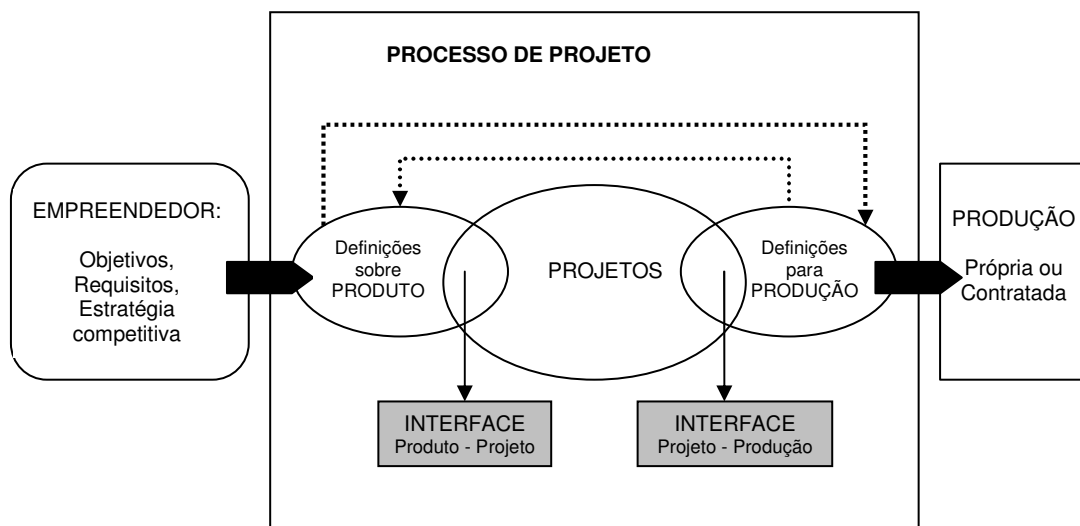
PROCESSO DE PROJETO

EMPREENDEDOR:

Objetivos, Requisitos, Estratégia competitiva

Definições sobre PRODUTO

PROJETOS

Definições para PRODUÇÃO

PRODUÇÃO

Própria ou Contratada

INTERFACE
Produto - Projeto

INTERFACE
Projeto - Produção